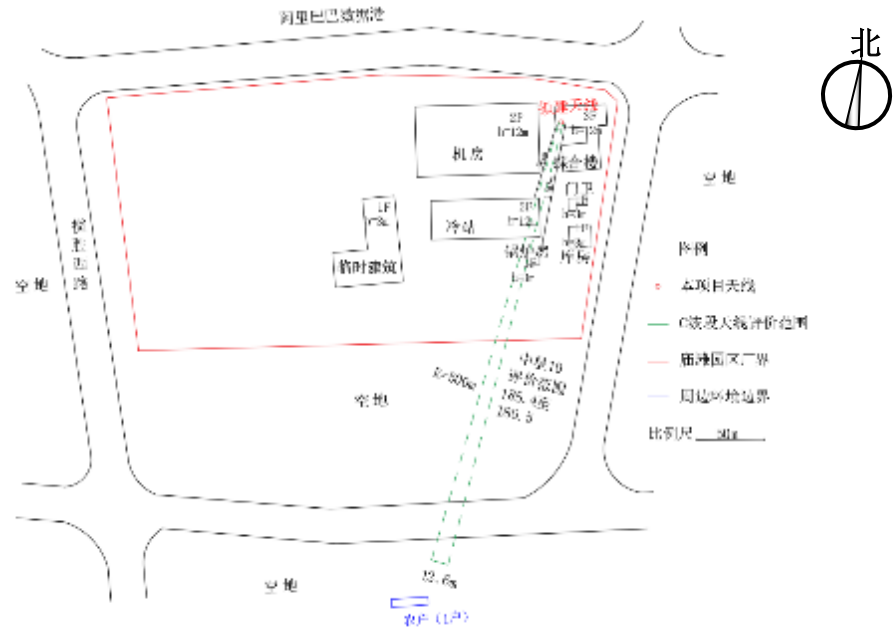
阿里巴巴数据港

北

2F
H=12m

机房

本项目天线

3F

综合楼

空地

门卫

1F
H=3m

临时建筑

2F
H=12m

冷站

门卫

图例

本项目天线

C波段天线评价范围

庙滩园区厂界

周边环境敏感点

比例尺 20m

空地

中心线
评价范围
185.8m
185.5

L=300m

空地

空地

12.6m

农户（1户）